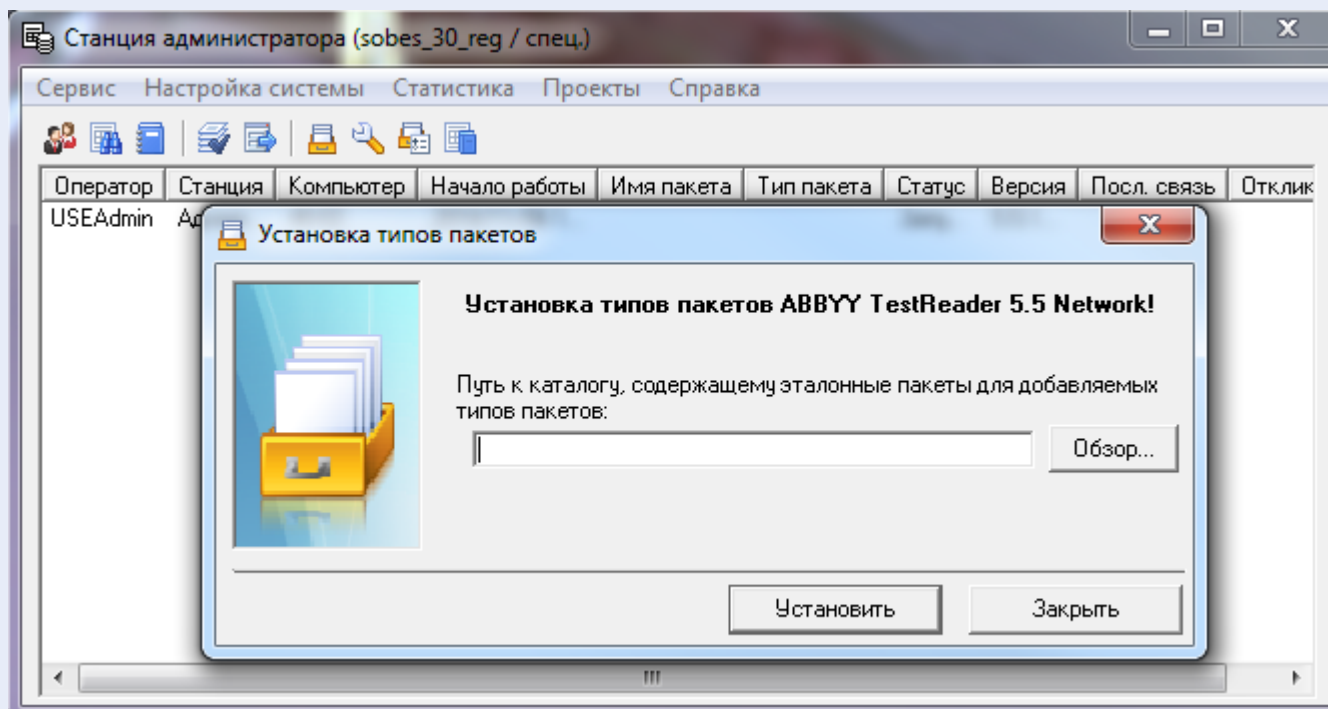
Станция администратора (sobes_30_reg / спец.)

Сервис Настройка системы Статистика Проекты Справка

| Оператор | Станция | Компьютер | Начало работы | Имя пакета | Тип пакета | Статус | Версия | Посл. связь | Отклик |
|---|---|---|---|---|---|---|---|---|---|
| USEAdmin | Ад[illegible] | | | | | | | | |

Установка типов пакетов

Установка типов пакетов ABBYY TestReader 5.5 Network!

Путь к каталогу, содержащему эталонные пакеты для добавляемых типов пакетов:

Обзор...

Установить

Закрыть

III